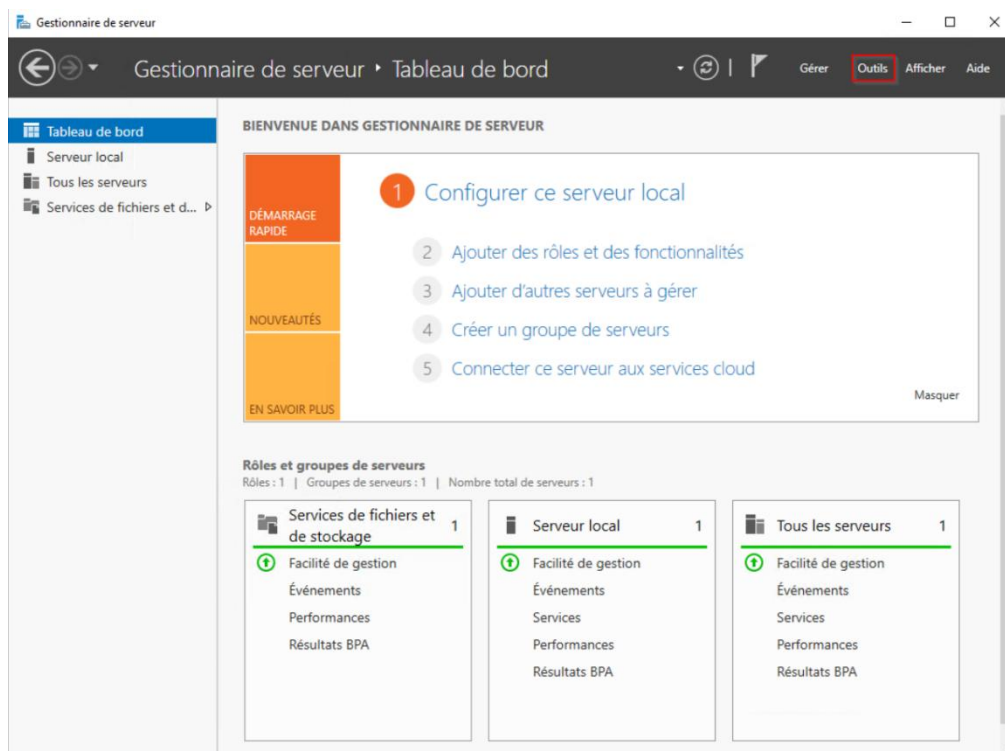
Gestionnaire de serveur

Gestionnaire de serveur ‣ Tableau de bord

Gérer Outils Afficher Aide

Tableau de bord
Serveur local
Tous les serveurs
Services de fichiers et d...

BIENVENUE DANS GESTIONNAIRE DE SERVEUR

DÉMARRAGE RAPIDE

NOUVEAUTÉS

EN SAVOIR PLUS

1 Configurer ce serveur local

2 Ajouter des rôles et des fonctionnalités

3 Ajouter d'autres serveurs à gérer

4 Créer un groupe de serveurs

5 Connecter ce serveur aux services cloud

Masquer

Rôles et groupes de serveurs
Rôles : 1 | Groupes de serveurs : 1 | Nombre total de serveurs : 1

Services de fichiers et de stockage 1
Facilité de gestion
Événements
Performances
Résultats BPA

Serveur local 1
Facilité de gestion
Événements
Services
Performances
Résultats BPA

Tous les serveurs 1
Facilité de gestion
Événements
Services
Performances
Résultats BPA